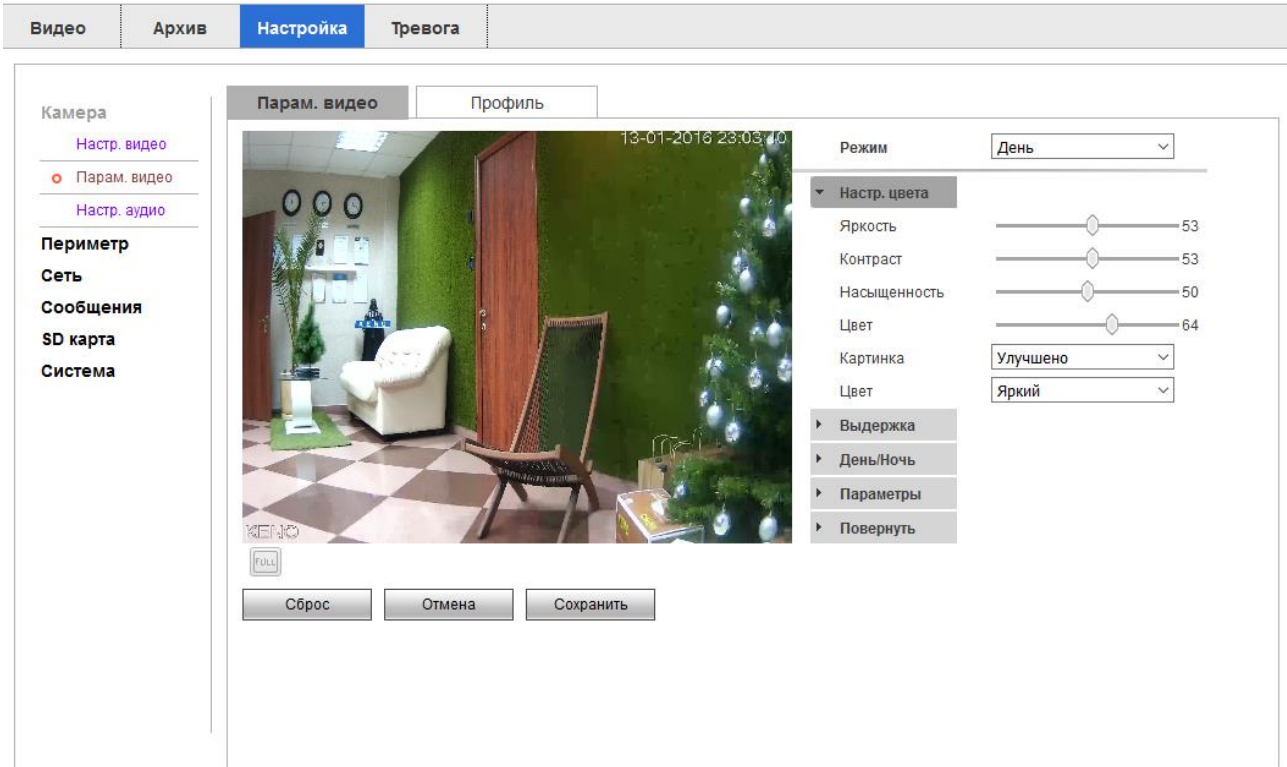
Видео Архив Настройка Тревога

Камера
Настр. видео
Парам. видео
Настр. аудио
Периметр
Сеть
Сообщения
SD карта
Система

Парам. видео Профиль

13-01-2016 23:03:10

KENO

FULL

Режим День

Настр. цвета
Яркость 53
Контраст 53
Насыщенность 50
Цвет 64
Картинка Улучшено
Цвет Яркий
Выдержка
День/Ночь
Параметры
Повернуть

Сброс Отмена Сохранить